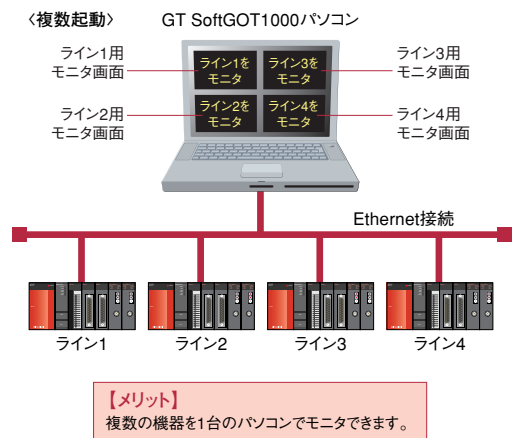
〈複数起動〉

GT SoftGOT1000パソコン

ライン1用
モニタ画面

ライン1を
モニタ

ライン3を
モニタ

ライン3用
モニタ画面

ライン2用
モニタ画面

ライン2を
モニタ

ライン4を
モニタ

ライン4用
モニタ画面

Ethernet接続

ライン1

ライン2

ライン3

ライン4

【メリット】
複数の機器を1台のパソコンでモニタできます。